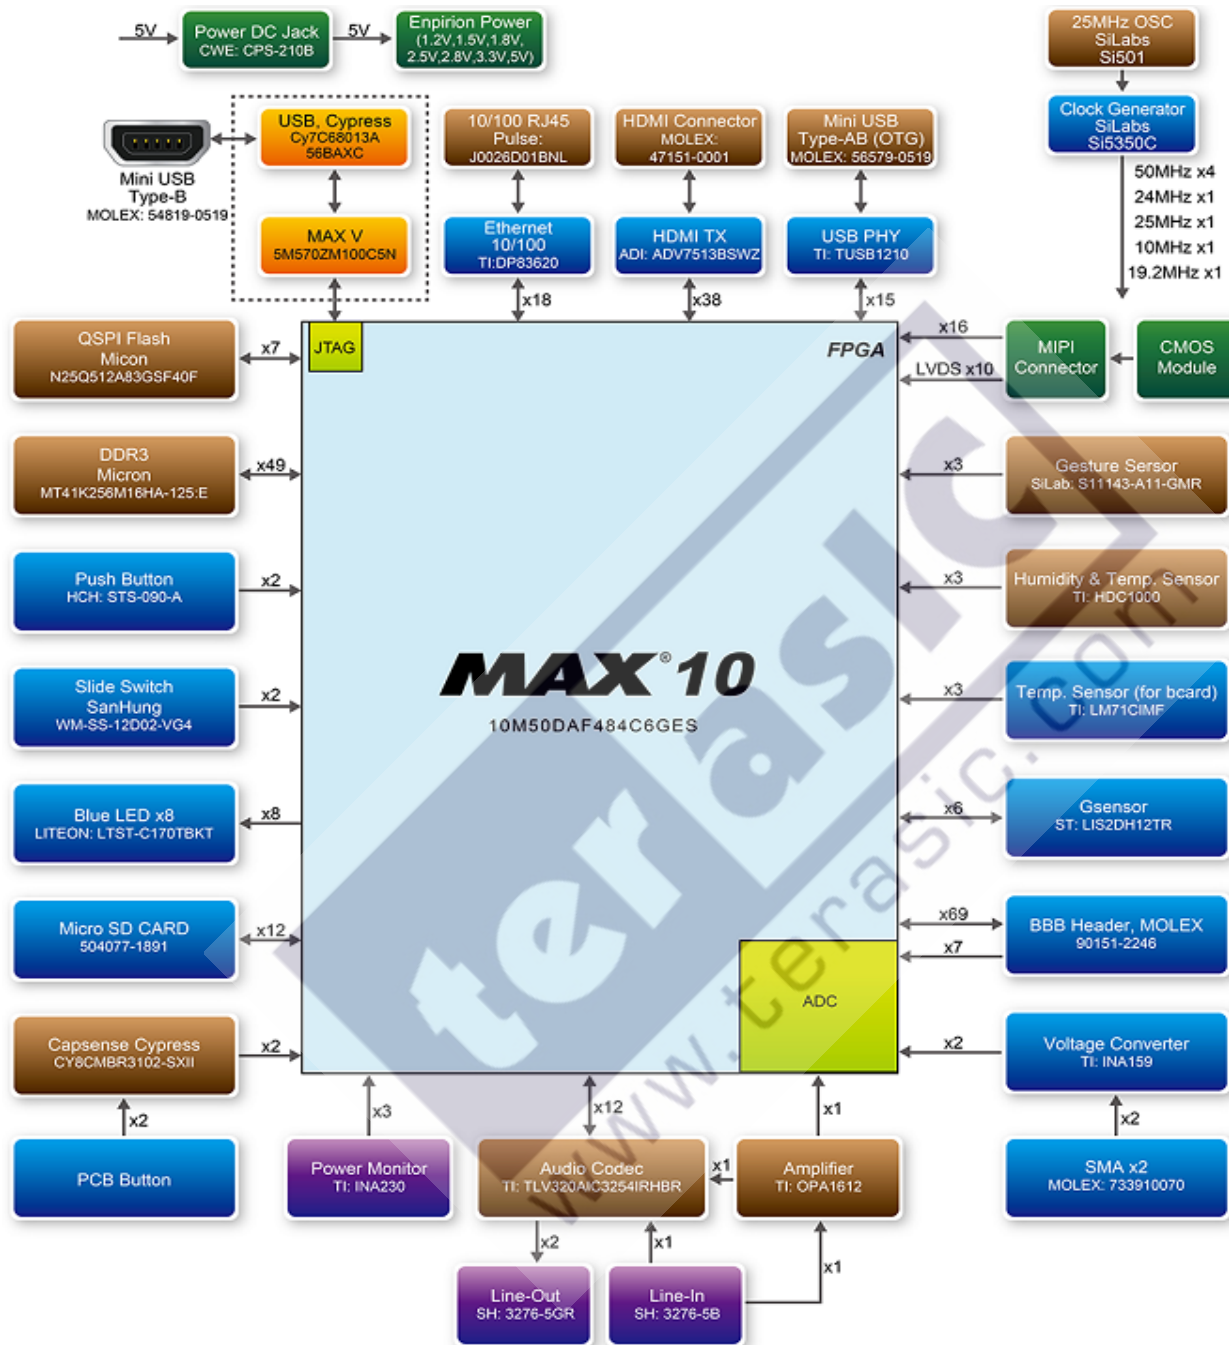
5V
Power DC Jack
CWE: CPS-210B
5V
Enpirion Power
(1.2V,1.5V,1.8V,
2.5V,2.8V,3.3V,5V)

25MHz OSC
SiLabs
Si501

Clock Generator
SiLabs
Si5350C

50MHz x4
24MHz x1
25MHz x1
10MHz x1
19.2MHz x1

Mini USB
Type-B
MOLEX: 54819-0519

USB, Cypress
Cy7C68013A
56BAXC

MAX V
5M570ZM100C5N

10/100 RJ45
Pulse:
J0026D01BNL

Ethernet
10/100
TI:DP83620

HDMI Connector
MOLEX:
47151-0001

HDMI TX
ADI: ADV7513BSWZ

Mini USB
Type-AB (OTG)
MOLEX: 56579-0519

USB PHY
TI: TUSB1210

x18
x38
x15

QSPI Flash
Micon
N25Q512A83GSF40F
x7

JTAG

FPGA

x16
MIPI
Connector
CMOS
Module
LVDS x10

DDR3
Micron
MT41K256M16HA-125:E
x49

x3
Gesture Sersor
SiLab: S11143-A11-GMR

Push Button
HCH: STS-090-A
x2

x3
Humidity & Temp. Sensor
TI: HDC1000

MAX 10
10M50DAF484C6GES

Slide Switch
SanHung
WM-SS-12D02-VG4
x2

x3
Temp. Sensor (for board)
TI: LM71CIMF

Blue LED x8
LITEON: LTST-C170TBKT
x8

x6
Gsensor
ST: LIS2DH12TR

Micro SD CARD
504077-1891
x12

x69
x7
BBB Header, MOLEX
90151-2246

ADC

Capsense Cypress
CY8CMBR3102-SXII
x2

x2
Voltage Converter
TI: INA159

x2
PCB Button

x2
SMA x2
MOLEX: 733910070

x3
Power Monitor
TI: INA230

x12
Audio Codec
TI: TLV320AIC3254IRHBR
x1

x1
Amplifier
TI: OPA1612

x2
x1
x1

Line-Out
SH: 3276-5GR

Line-In
SH: 3276-5B

terasic
www.terasic.com